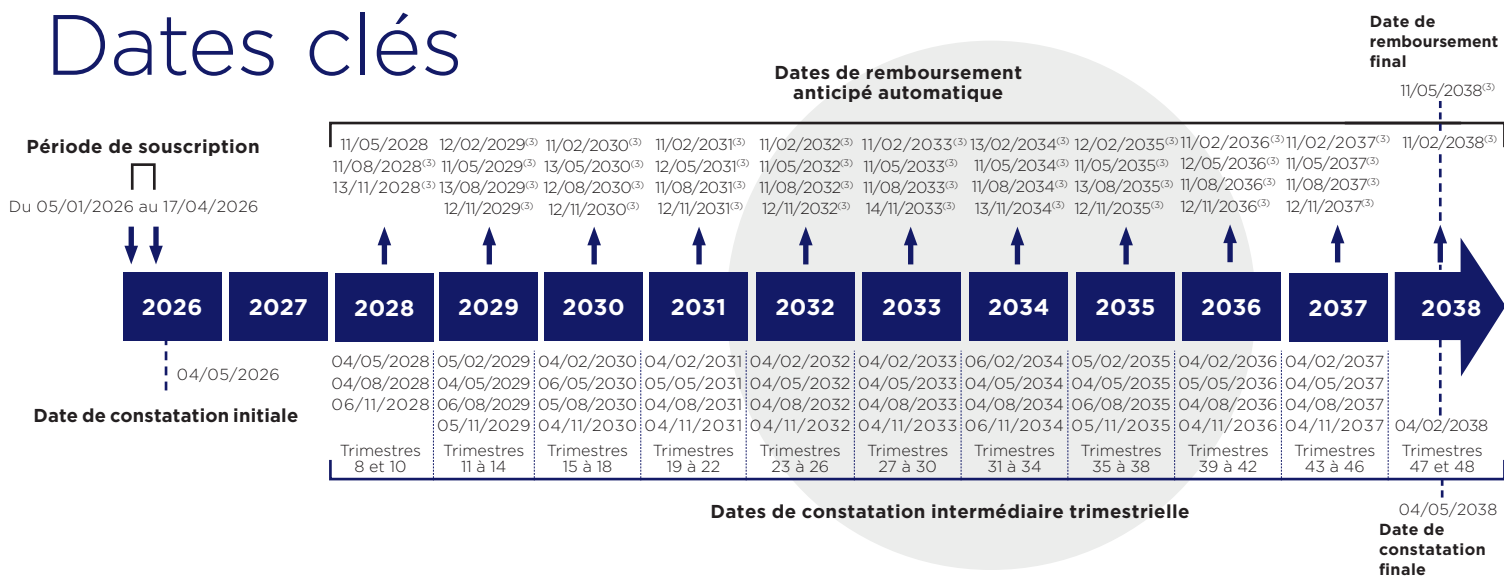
Dates clés

Date de remboursement final
11/05/2038$^{(3)}$

Dates de remboursement anticipé automatique

Période de souscription
Du 05/01/2026 au 17/04/2026

| 2028 | 2029 | 2030 | 2031 | 2032 | 2033 | 2034 | 2035 | 2036 | 2037 | 2038 |
|---|---|---|---|---|---|---|---|---|---|---|
| 11/05/2028 11/08/2028$^{(3)}$ 13/11/2028$^{(3)}$ | 12/02/2029$^{(3)}$ 11/05/2029$^{(3)}$ 13/08/2029$^{(3)}$ 12/11/2029$^{(3)}$ | 11/02/2030$^{(3)}$ 13/05/2030$^{(3)}$ 12/08/2030$^{(3)}$ 12/11/2030$^{(3)}$ | 11/02/2031$^{(3)}$ 12/05/2031$^{(3)}$ 11/08/2031$^{(3)}$ 12/11/2031$^{(3)}$ | 11/02/2032$^{(3)}$ 11/05/2032$^{(3)}$ 11/08/2032$^{(3)}$ 12/11/2032$^{(3)}$ | 11/02/2033$^{(3)}$ 11/05/2033$^{(3)}$ 11/08/2033$^{(3)}$ 14/11/2033$^{(3)}$ | 13/02/2034$^{(3)}$ 11/05/2034$^{(3)}$ 11/08/2034$^{(3)}$ 13/11/2034$^{(3)}$ | 12/02/2035$^{(3)}$ 11/05/2035$^{(3)}$ 13/08/2035$^{(3)}$ 12/11/2035$^{(3)}$ | 11/02/2036$^{(3)}$ 12/05/2036$^{(3)}$ 11/08/2036$^{(3)}$ 12/11/2036$^{(3)}$ | 11/02/2037$^{(3)}$ 11/05/2037$^{(3)}$ 11/08/2037$^{(3)}$ 12/11/2037$^{(3)}$ | 11/02/2038$^{(3)}$ |

2026 2027 2028 2029 2030 2031 2032 2033 2034 2035 2036 2037 2038

04/05/2026
Date de constatation initiale

| 2028 | 2029 | 2030 | 2031 | 2032 | 2033 | 2034 | 2035 | 2036 | 2037 | 2038 |
|---|---|---|---|---|---|---|---|---|---|---|
| 04/05/2028 04/08/2028 06/11/2028 | 05/02/2029 04/05/2029 06/08/2029 05/11/2029 | 04/02/2030 06/05/2030 05/08/2030 04/11/2030 | 04/02/2031 05/05/2031 04/08/2031 04/11/2031 | 04/02/2032 04/05/2032 04/08/2032 04/11/2032 | 04/02/2033 04/05/2033 04/08/2033 04/11/2033 | 06/02/2034 04/05/2034 04/08/2034 06/11/2034 | 05/02/2035 04/05/2035 06/08/2035 05/11/2035 | 04/02/2036 05/05/2036 04/08/2036 04/11/2036 | 04/02/2037 04/05/2037 04/08/2037 04/11/2037 | 04/02/2038 |
| Trimestres 8 et 10 | Trimestres 11 à 14 | Trimestres 15 à 18 | Trimestres 19 à 22 | Trimestres 23 à 26 | Trimestres 27 à 30 | Trimestres 31 à 34 | Trimestres 35 à 38 | Trimestres 39 à 42 | Trimestres 43 à 46 | Trimestres 47 et 48 |

Dates de constatation intermédiaire trimestrielle

04/05/2038
Date de constatation finale